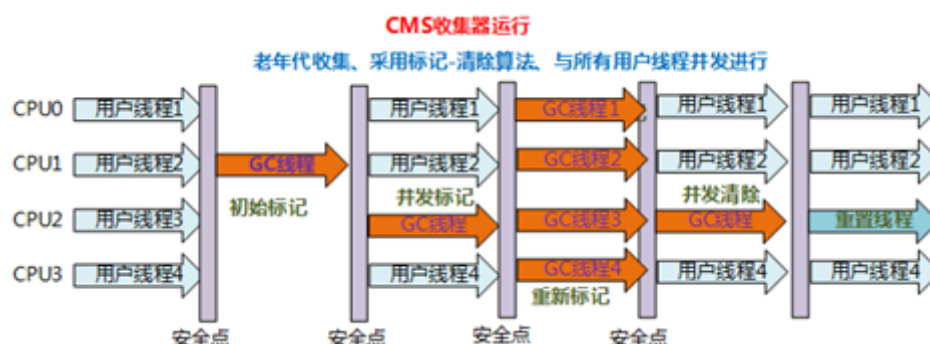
CMS收集器运行

老年代收集、采用标记-清除算法、与所有用户线程并发进行

CPU0
CPU1
CPU2
CPU3

用户线程1
用户线程2
用户线程3
用户线程4

GC线程
初始标记

用户线程1
用户线程2
并发标记
GC线程
用户线程4

GC线程1
GC线程2
GC线程3
GC线程4
重新标记

用户线程1
用户线程2
并发清除
GC线程
用户线程4

用户线程1
用户线程2
重置线程
用户线程4

安全点
安全点
安全点
安全点